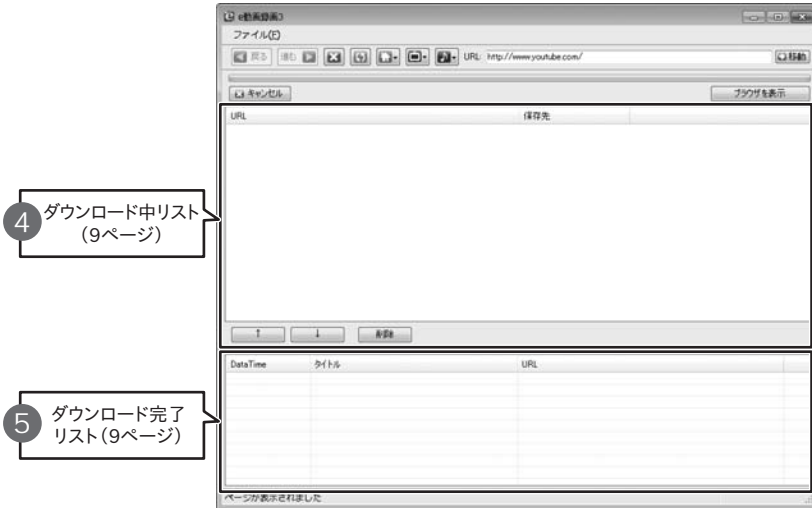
e動画録画3

ファイル(F)

戻る 進む

URL: http://www.youtube.com/

移動

キャンセル

ブラウザを表示

URL

保存先

4 ダウンロード中リスト (9ページ)

↑ ↓ 削除

DataTime

タイトル

URL

5 ダウンロード完了リスト(9ページ)

ページが表示されました